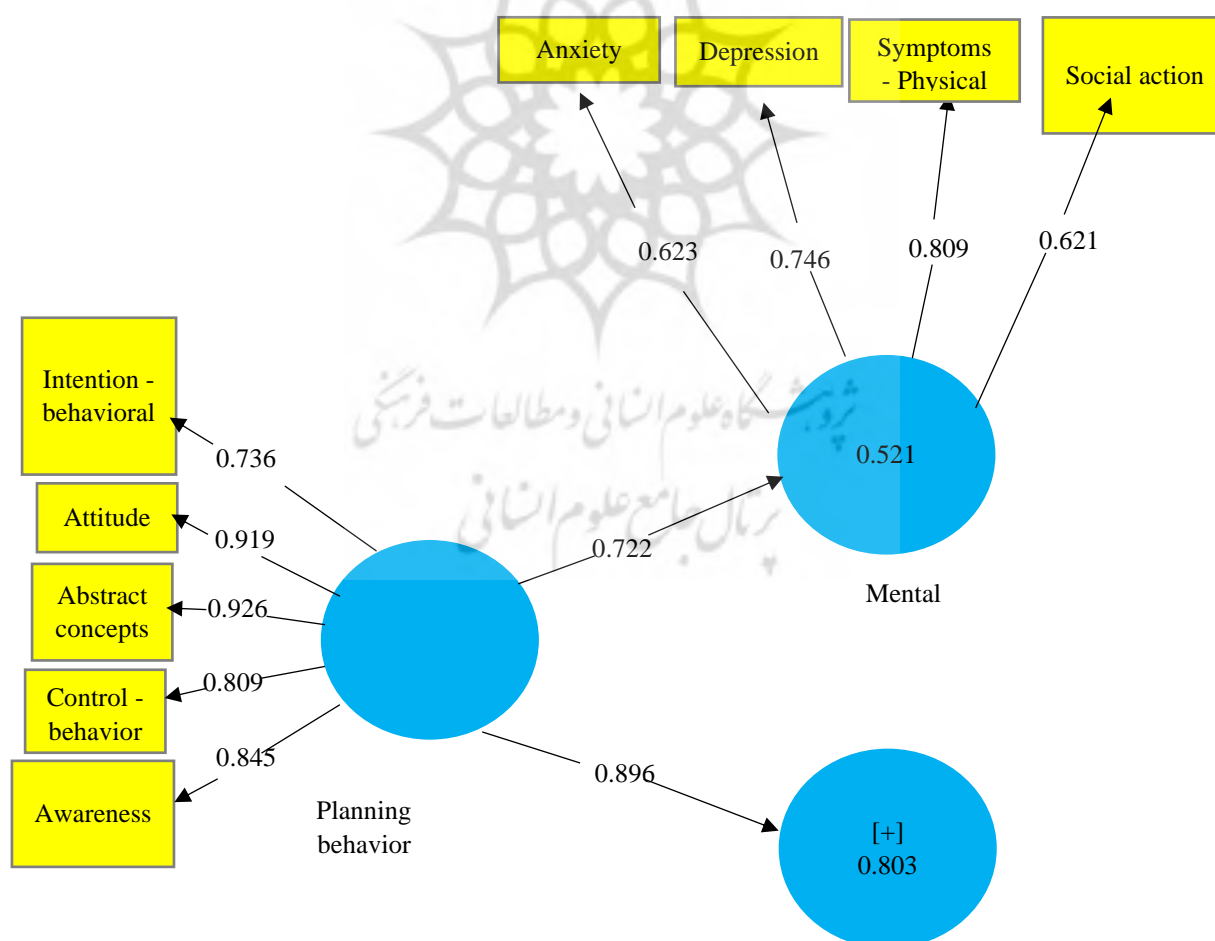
Anxiety

Depression

Symptoms - Physical

Social action

0.623

0.746

0.809

0.621

Intention - behavioral

0.736

Attitude

0.919

Abstract concepts

0.926

Control - behavior

0.809

0.845

Awareness

0.521

0.722

Mental

Planning behavior

0.896

[+]
0.803

پژوهشگاه علوم انسانی و مطالعات فرهنگی
پرتال جامع علوم انسانی